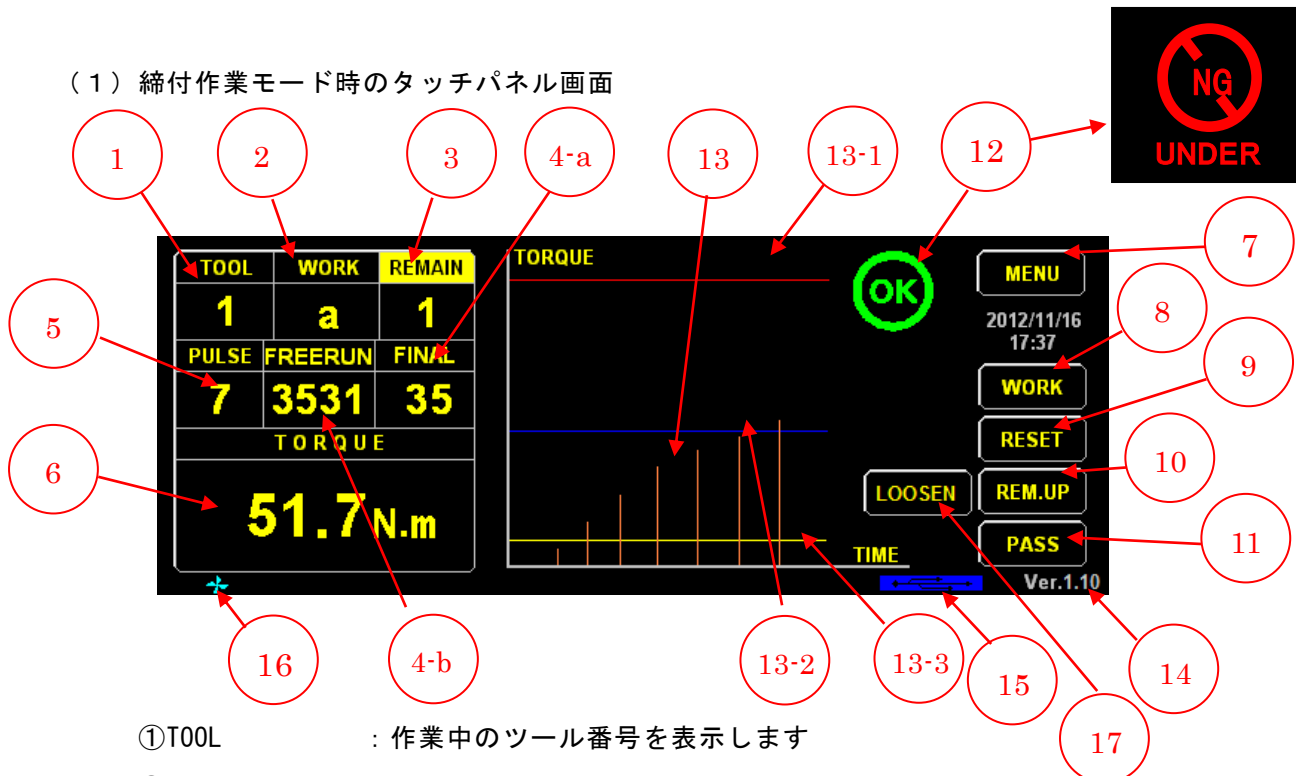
（1）締付作業モード時のタッチパネル画面

NG
UNDER

1 2 3 4-a 13 13-1 12

7

TOOL | WORK | REMAIN
1 | a | 1
PULSE | FREERUN | FINAL
7 | 3531 | 35
TORQUE
51.7N.m

TORQUE

OK

MENU

2012/11/16
17:37

8

9

WORK

RESET

10

LOOSEN

REM.UP

TIME

PASS

11

Ver.1.10

5

6

16 4-b 13-2 13-3 15 14 17

①TOOL ：作業中のツール番号を表示します